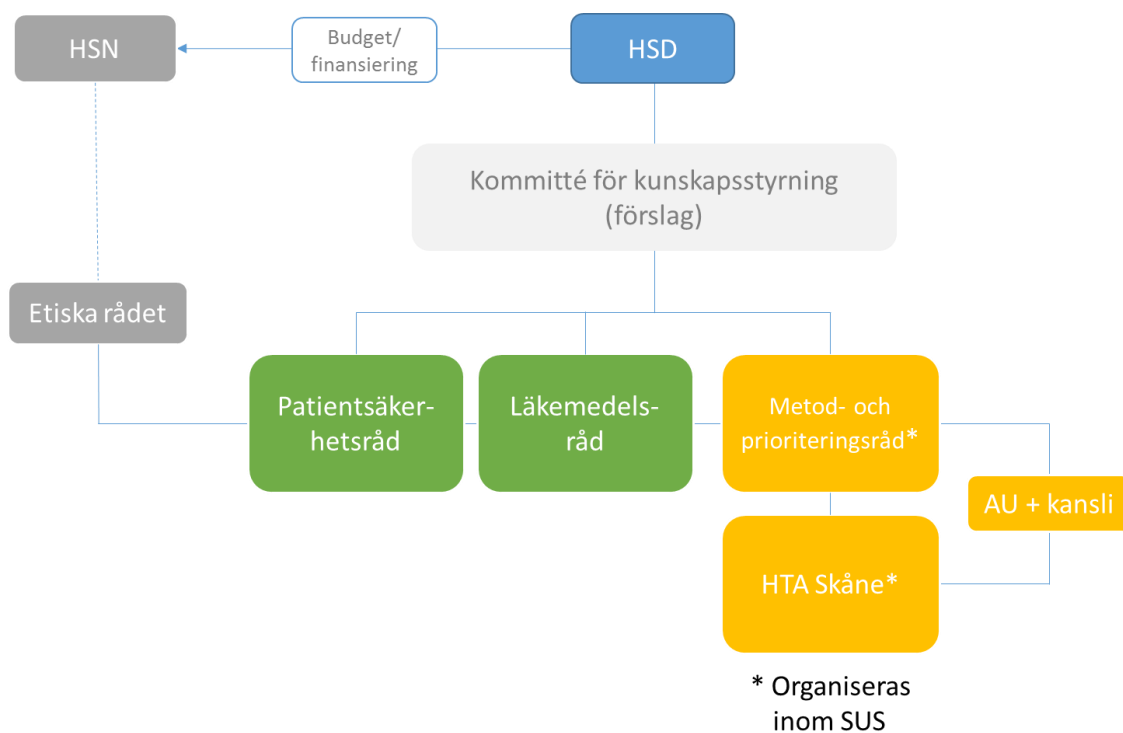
HSN

Budget/ finansiering

HSD

Kommitté för kunskapsstyrning (förslag)

Etiska rådet

Patientsäkerhetsråd

Läkemedelsråd

Metod- och prioriteringsråd*

AU + kansli

HTA Skåne*

* Organiseras inom SUS